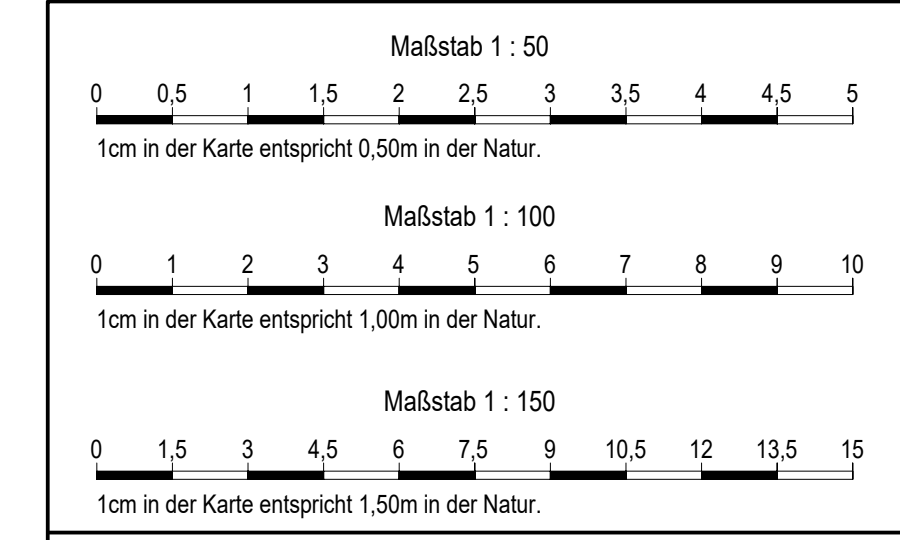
Maßstab 1 : 50

0 0,5 1 1,5 2 2,5 3 3,5 4 4,5 5

1cm in der Karte entspricht 0,50m in der Natur.

Maßstab 1 : 100

0 1 2 3 4 5 6 7 8 9 10

1cm in der Karte entspricht 1,00m in der Natur.

Maßstab 1 : 150

0 1,5 3 4,5 6 7,5 9 10,5 12 13,5 15

1cm in der Karte entspricht 1,50m in der Natur.